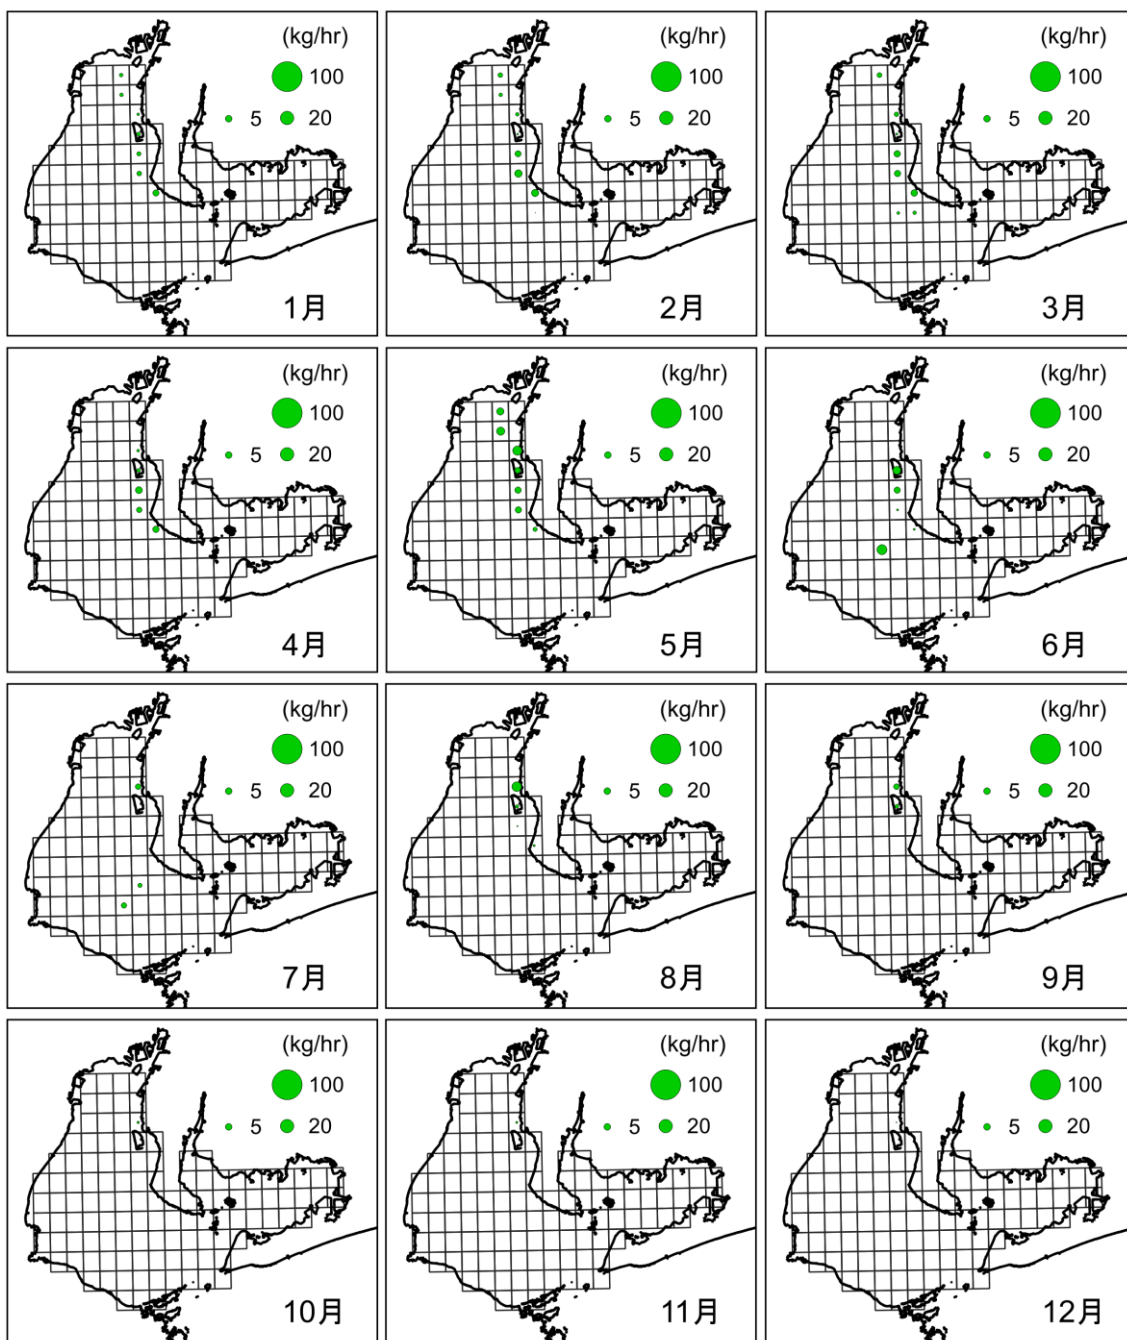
(kg/hr)
100
5
20
1月

(kg/hr)
100
5
20
2月

(kg/hr)
100
5
20
3月

(kg/hr)
100
5
20
4月

(kg/hr)
100
5
20
5月

(kg/hr)
100
5
20
6月

(kg/hr)
100
5
20
7月

(kg/hr)
100
5
20
8月

(kg/hr)
100
5
20
9月

(kg/hr)
100
5
20
10月

(kg/hr)
100
5
20
11月

(kg/hr)
100
5
20
12月